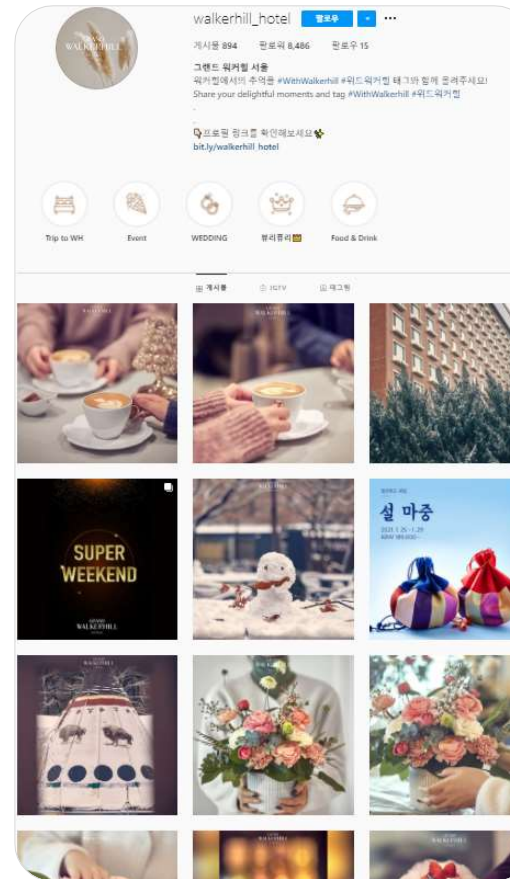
GRAND WALKERHILL

walkerhill_hotel 팔로우 ···

게시물 894 팔로워 8,486 팔로우 15

그랜드 워커힐 서울
워커힐에서의 추억을 #WithWalkerhill #위드워커힐 태그와 함께 올려주세요!
Share your delightful moments and tag #WithWalkerhill #위드워커힐
.
.
프로필 링크 확인해보세요
bit.ly/walkerhill_hotel

Trip to WH

Event

WEDDING

뷰리뷰리

Food & Drink

게시물 IGTV 태그됨

SUPER WEEKEND

GRAND WALKERHILL

설 마중

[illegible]